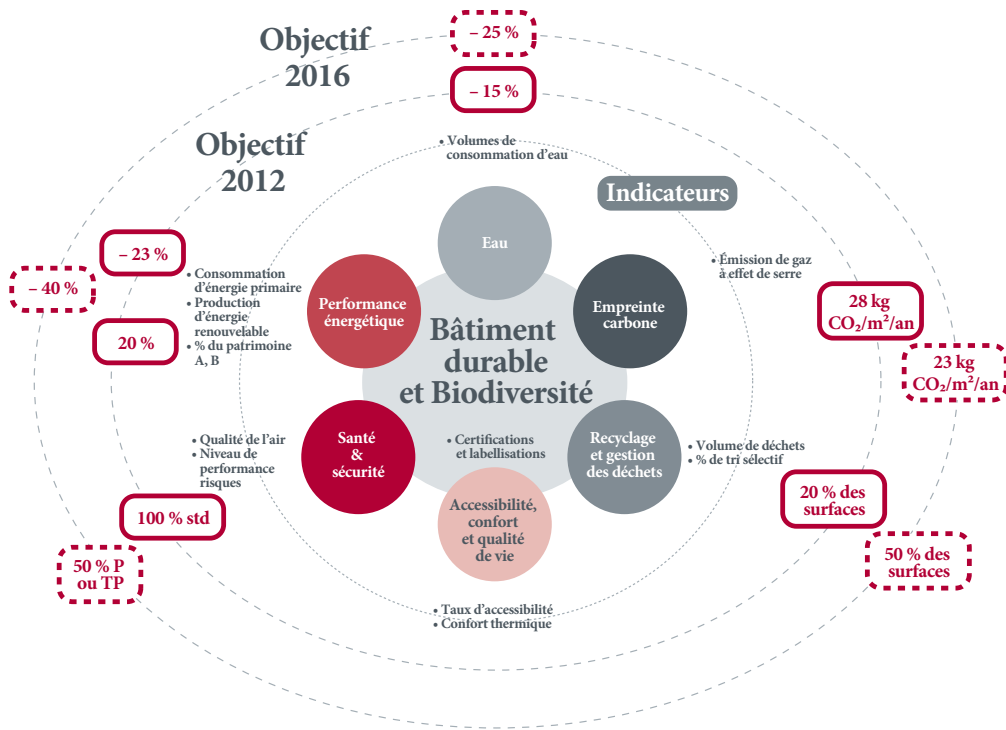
Objectif 2016

– 25 %

– 15 %

Objectif 2012

• Volumes de consommation d'eau

Indicateurs

Eau

Performance énergétique

Bâtiment durable et Biodiversité

Empreinte carbone

• Émission de gaz à effet de serre

– 23 %

– 40 %

• Consommation d'énergie primaire
• Production d'énergie renouvelable
• % du patrimoine A, B

20 %

28 kg $CO_2/m^2/an$

23 kg $CO_2/m^2/an$

• Qualité de l'air
• Niveau de performance risques

Santé & sécurité

• Certifications et labellisations

Recyclage et gestion des déchets

• Volume de déchets
• % de tri sélectif

100 % std

Accessibilité, confort et qualité de vie

20 % des surfaces

50 % P ou TP

50 % des surfaces

• Taux d'accessibilité
• Confort thermique